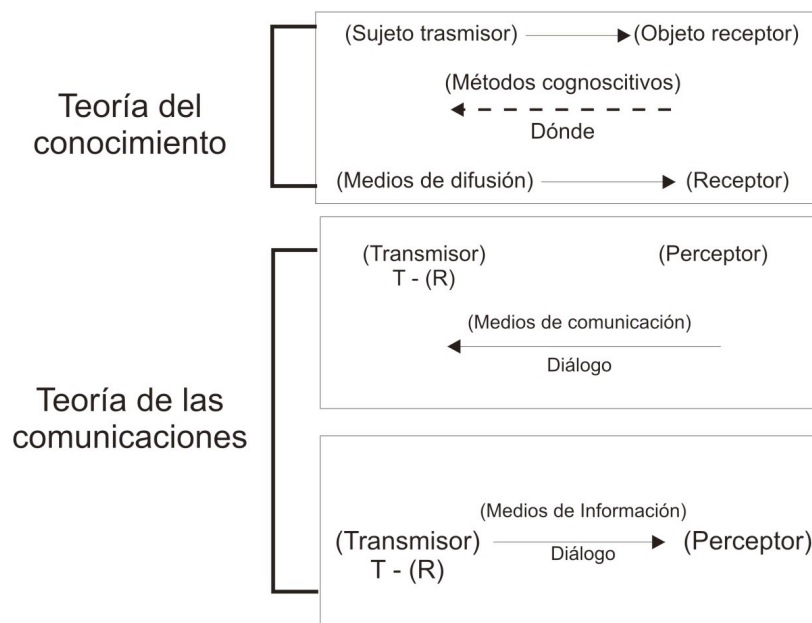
Teoría del conocimiento

(Sujeto trasmisor) → (Objeto receptor)

(Métodos cognoscitivos)

Dónde

(Medios de difusión) → (Receptor)

Teoría de las comunicaciones

(Transmisor)
T - (R)

(Perceptor)

(Medios de comunicación)

Diálogo

(Medios de Información)

(Transmisor)
T - (R)

Diálogo

(Perceptor)